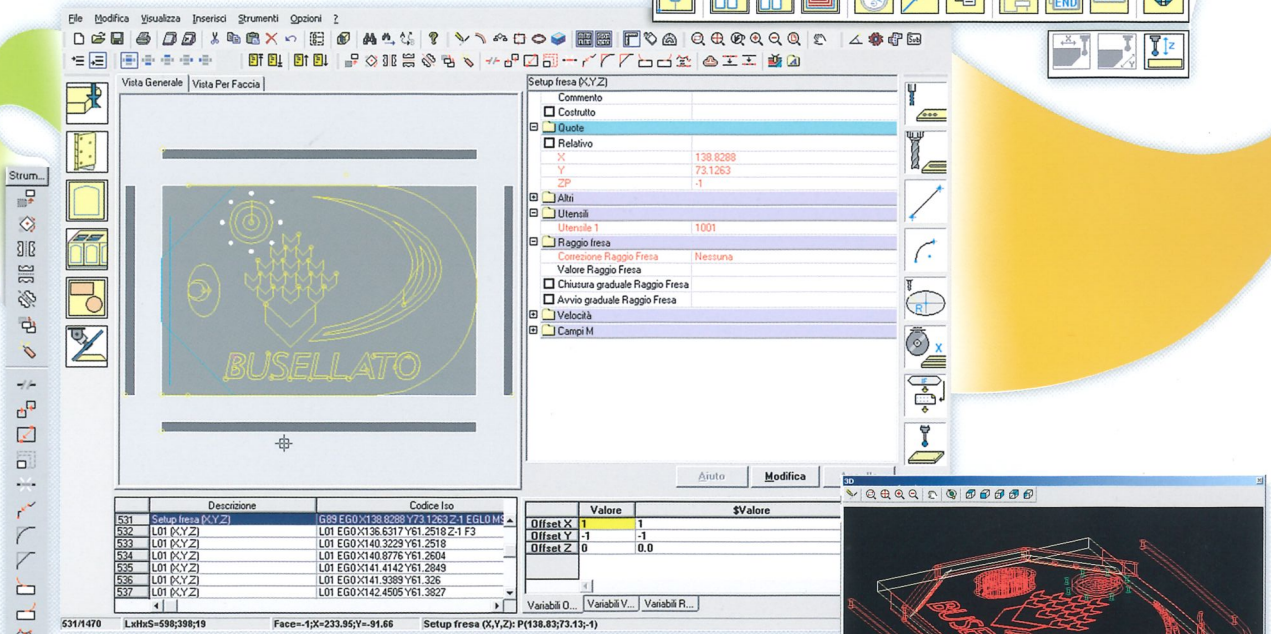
File Modifica Visualizza Inserisci Strumenti Opzioni ?

Strum...

Vista Generale | Vista Per Faccia

BUSELLATO

Setup fresa (X,Y,Z)

| | |
|---|---|
| Commento | |
| Costruito | |
| Quote | |
| Relativo | |
| X | 138.8288 |
| Y | 73.1263 |
| ZP | -1 |
| Altri | |
| Utensili | |
| Utensile 1 | 1001 |
| Raggio fresa | |
| Correzione Raggio Fresa | Nessuna |
| Valore Raggio Fresa | |
| Chiusura graduale Raggio Fresa | |
| Avvio graduale Raggio Fresa | |
| Velocità | |
| Campi M | |

Aiuto | Modifica

| | Descrizione | Codice Iso |
|---|---|---|
| 531 | Setup fresa (X,Y,Z) | G89 EG0 X138.8288 Y73.1263 Z-1 EG0 M |
| 532 | L01 (X,Y,Z) | L01 EG0 X136.6317 Y61.2518 Z-1 F3 |
| 533 | L01 (X,Y,Z) | L01 EG0 X140.3229 Y61.2518 |
| 534 | L01 (X,Y,Z) | L01 EG0 X140.8776 Y61.2604 |
| 535 | L01 (X,Y,Z) | L01 EG0 X141.4142 Y61.2849 |
| 536 | L01 (X,Y,Z) | L01 EG0 X141.9389 Y61.326 |
| 537 | L01 (X,Y,Z) | L01 EG0 X142.4505 Y61.3827 |

| | Valore | $Valore |
|---|---|---|
| Offset X | 1 | 1 |
| Offset Y | -1 | -1 |
| Offset Z | 0 | 0.0 |

Variabili O... | Variabili V... | Variabili R...

3D

END

531/1470 LxHxS=598;398;19 Face=-1;X=233.95;Y=-91.66 Setup fresa (X,Y,Z): P(138.83;73.13;-1)